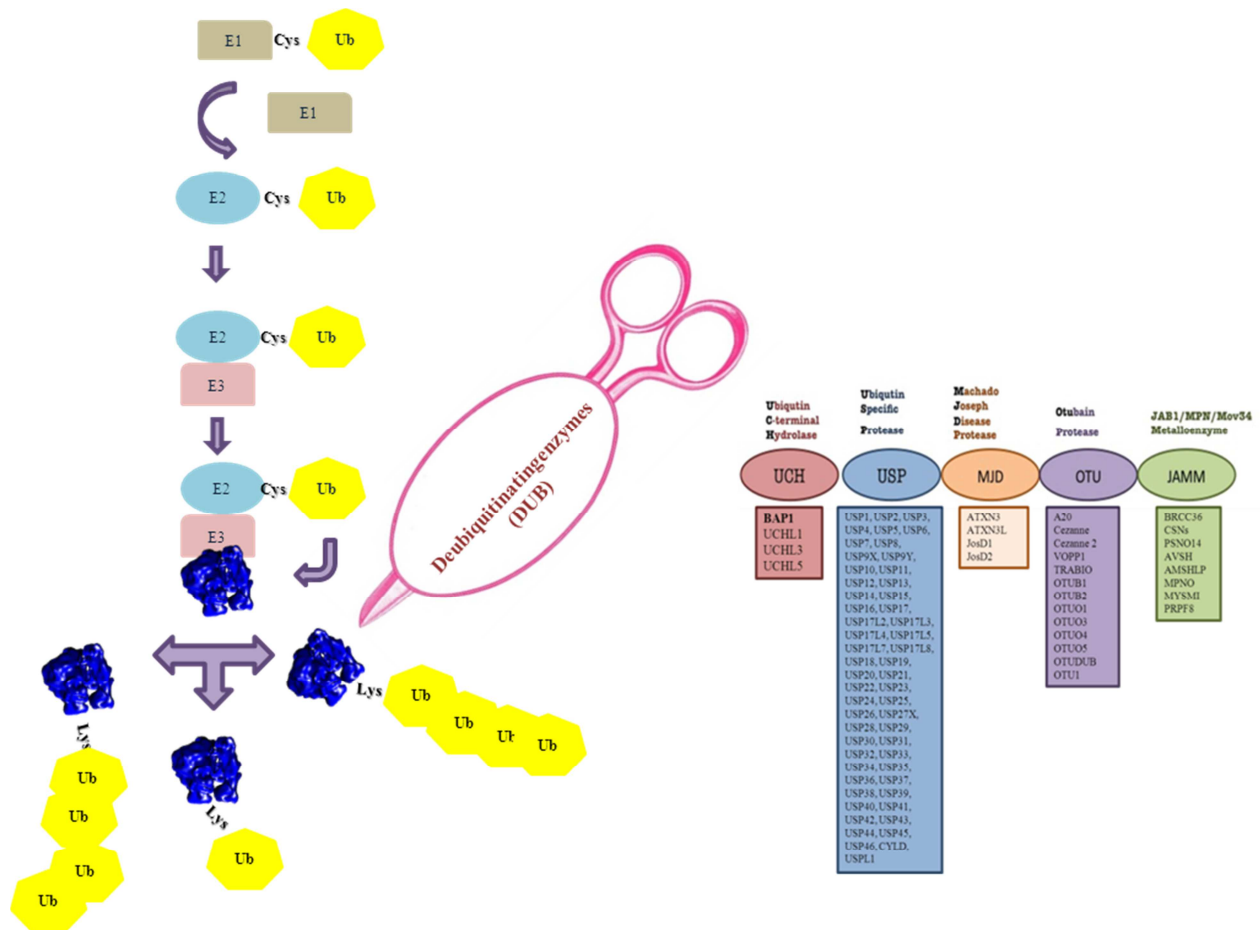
E1 Cys Ub

E1

E2 Cys Ub

E2 Cys Ub
E3

E2 Cys Ub
E3

Lys Ub Ub Ub Ub

Lys
Ub
Ub
Ub
Ub

Lys
Ub

Deubiquitinatingenzymes (DUB)

Ubiqutin C-terminal Hydrolase

Ubiqutin Specific Protease

Machado Joseph Disease Protease

Otubain Protease

JAB1/MPN/Mov34 Metalloenzyme

UCH

USP

MJD

OTU

JAMM

BAP1
UCHL1
UCHL3
UCHL5

USP1, USP2, USP3, USP4, USP5, USP6, USP7, USP8, USP9X, USP9Y, USP10, USP11, USP12, USP13, USP14, USP15, USP16, USP17, USP17L2, USP17L3, USP17L4, USP17L5, USP17L7, USP17L8, USP18, USP19, USP20, USP21, USP22, USP23, USP24, USP25, USP26, USP27X, USP28, USP29, USP30, USP31, USP32, USP33, USP34, USP35, USP36, USP37, USP38, USP39, USP40, USP41, USP42, USP43, USP44, USP45, USP46, CYLD, USPL1

ATXN3
ATXN3L
JosD1
JosD2

A20
Cezanne
Cezanne 2
VOPP1
TRABIO
OTUB1
OTUB2
OTUO1
OTUO3
OTUO4
OTUO5
OTUDUB
OTU1

BRCC36
CSNs
PSNO14
AVSH
AMSHLP
MPNO
MYSMI
PRPF8